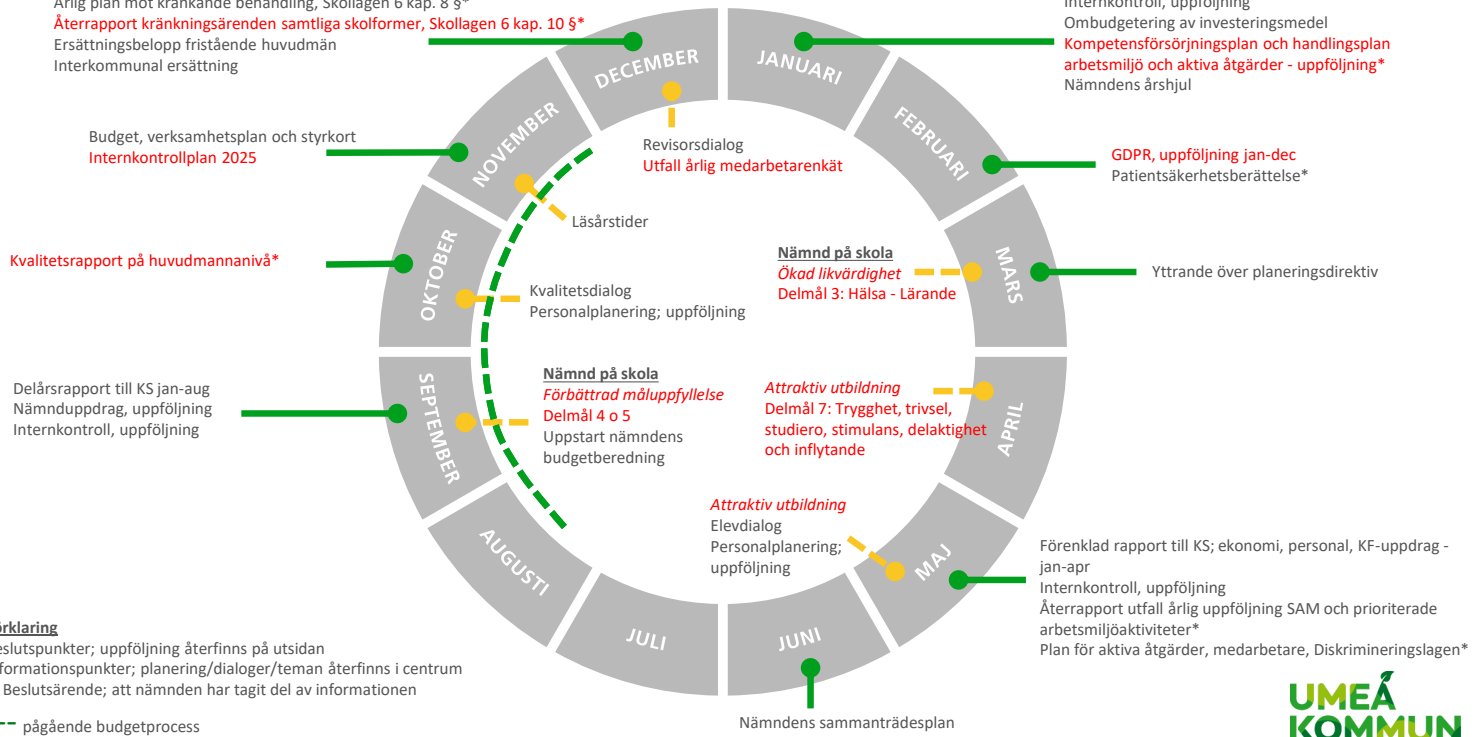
Årlig plan mot kränkande behandling, Skollagen 6 kap. 8 §*
Återrapport kränkningsärenden samtliga skolformer, Skollagen 6 kap. 10 §*
Ersättningsbelopp fristående huvudmän
Interkommunal ersättning

Internkontroll, uppföljning
Ombudgetering av investeringsmedel
Kompetensförsörjningsplan och handlingsplan arbetsmiljö och aktiva åtgärder - uppföljning*
Nämndens årshjul

DECEMBER
JANUARI
FEBRUARI
MARS
APRIL
MAJ
JUNI
JULI
AUGUSTI
SEPTEMBER
OKTOBER
NOVEMBER

Revisorsdialog
Utfall årlig medarbetarenkät

Budget, verksamhetsplan och styrkort
Internkontrollplan 2025

GDPR, uppföljning jan-dec
Patientsäkerhetsberättelse*

Läsårstider

Nämnd på skola
Ökad likvärdighet
Delmål 3: Hälsa - Lärande

Kvalitetsrapport på huvudmannanivå*

Yttrande över planeringsdirektiv

Kvalitetsdialog
Personalplanering; uppföljning

Delårsrapport till KS jan-aug
Nämnduppdrag, uppföljning
Internkontroll, uppföljning

Nämnd på skola
Förbättrad måluppfyllelse
Delmål 4 o 5
Uppstart nämndens budgetberedning

Attraktiv utbildning
Delmål 7: Trygghet, trivsel, studiero, stimulans, delaktighet och inflytande

Attraktiv utbildning
Elevdialog
Personalplanering; uppföljning

Förenklad rapport till KS; ekonomi, personal, KF-uppdrag - jan-apr
Internkontroll, uppföljning
Återrapport utfall årlig uppföljning SAM och prioriterade arbetsmiljöaktiviteter*
Plan för aktiva åtgärder, medarbetare, Diskrimineringslagen*

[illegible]rklaring
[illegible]eslutspunkter; uppföljning återfinns på utsidan
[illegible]formationspunkter; planering/dialoger/teman återfinns i centrum
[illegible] Beslutsärende; att nämnden har tagit del av informationen
pågående budgetprocess

Nämndens sammanträdesplan

UMEÅ
KOMMUN